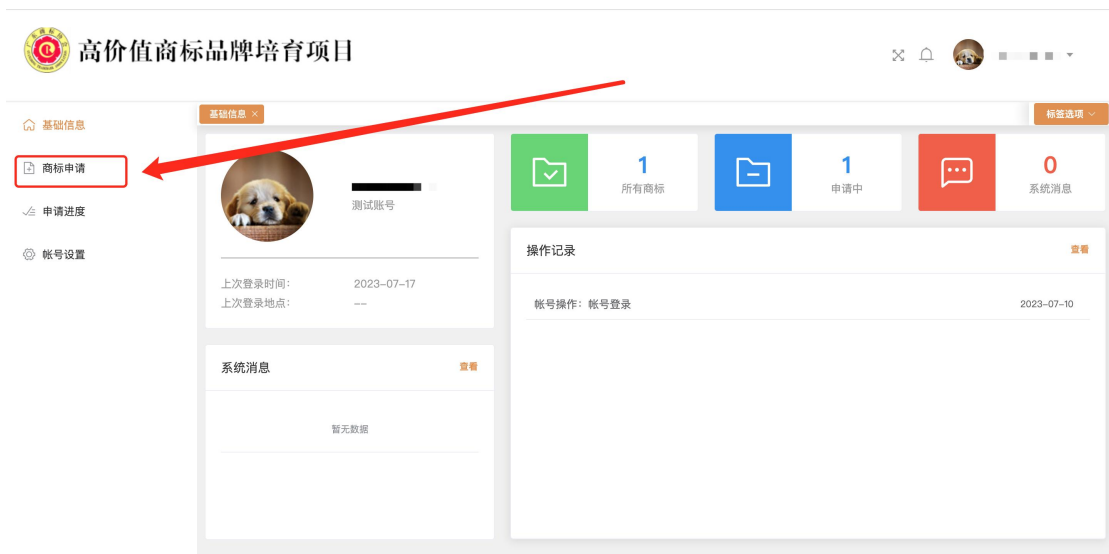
高价值商标品牌培育项目

基础信息
商标申请
申请进度
帐号设置

基础信息 ×
标签选项

测试账号

上次登录时间: 2023-07-17
上次登录地点: --

1
所有商标

1
申请中

0
系统消息

操作记录
查看
帐号操作：帐号登录 2023-07-10

系统消息
查看
暂无数据